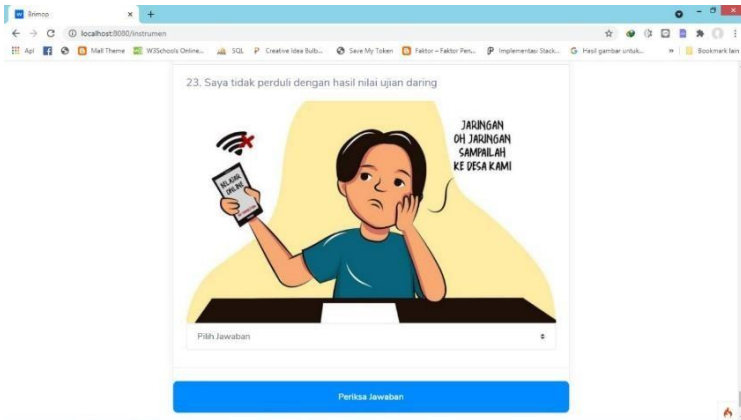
Brimop
localhost:8080/instrumen
Apl
Mall Theme
W3Schools Online...
SQL
Creative Idea Bulb...
Save My Token
Faktor – Faktor Pen...
Implementasi Stack...
Hasil gambar untuk...
Bookmark lain

23. Saya tidak perduli dengan hasil nilai ujian daring

BELAJAR ONLINE

JARINGAN OH JARINGAN SAMPAILAH KE DESA KAMI

Pilih Jawaban

Periksa Jawaban